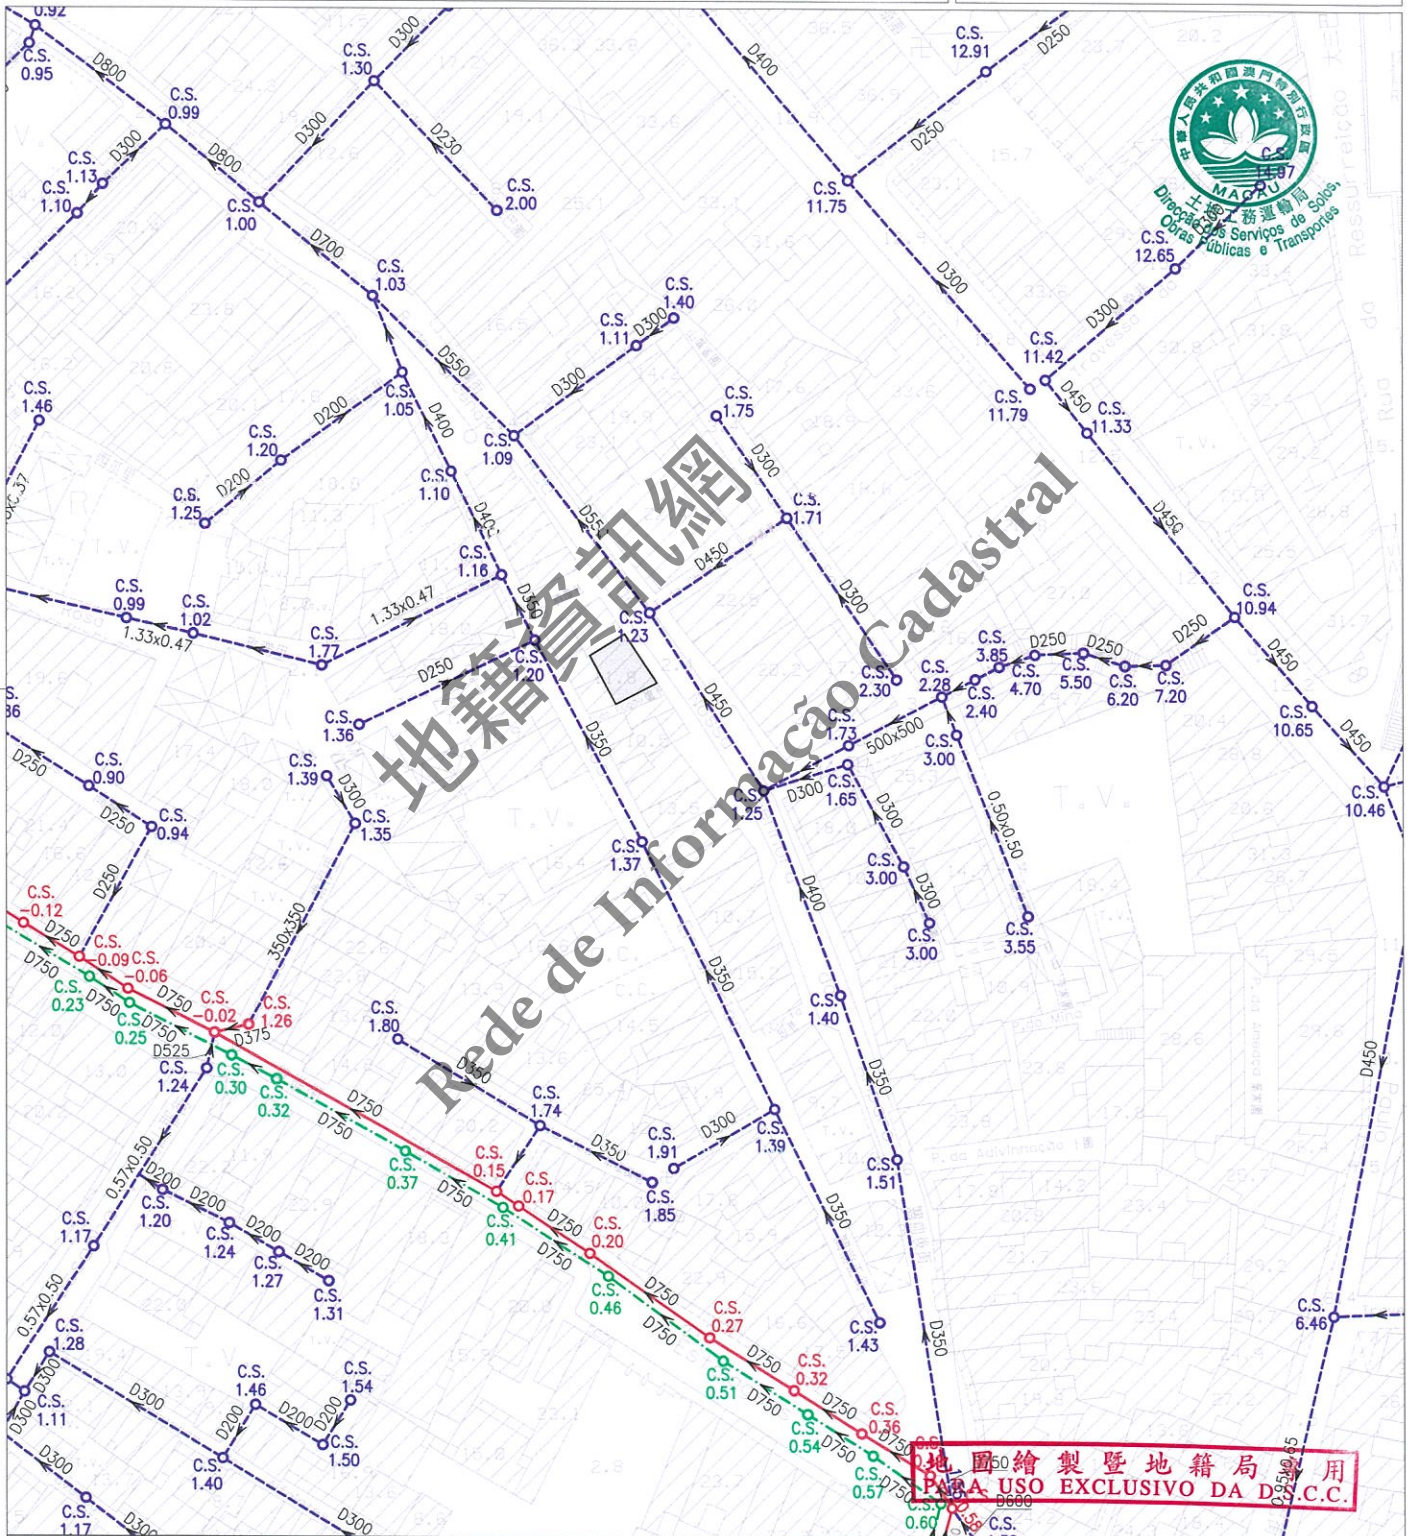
0.92
C.S.
0.95
D800
C.S.
0.99
D800
C.S.
1.13
D300
C.S.
1.10
C.S.
1.00
D300
C.S.
1.30
D300
D230
C.S.
2.00
D700
C.S.
1.03
D400
C.S.
11.75
D250
C.S.
12.91
D250
D300
C.S.
14.97
中華人民共和國澳門特別行政區
MACAU
土地工務運輸局
Direcção dos Serviços de Solos, Obras Públicas e Transportes
C.S.
12.65
D300
C.S.
11.42
C.S.
11.79
D450
C.S.
11.33
D450
C.S.
1.46
D200
C.S.
1.20
C.S.
1.05
D200
C.S.
1.25
D550
C.S.
1.09
D300
C.S.
1.11
D300
C.S.
1.40
C.S.
1.75
D300
C.S.
1.71
C.S.
1.10
D400
C.S.
1.16
D550
D450
C.S.
1.23
C.S.
0.99
C.S.
1.02
1.33x0.47
1.33x0.47
C.S.
1.77
D350
C.S.
1.20
D250
C.S.
1.36
D300
C.S.
2.30
C.S.
2.28
C.S.
3.85
D250
C.S.
4.70
D250
C.S.
5.50
C.S.
6.20
D250
C.S.
7.20
C.S.
10.94
D450
C.S.
10.65
D450
C.S.
10.46
C.S.
2.40
C.S.
1.73
500x500
C.S.
3.00
D450
D350
C.S.
1.25
D300
C.S.
1.65
D300
0.50x0.50
C.S.
0.90
D250
D250
C.S.
0.94
C.S.
1.39
D300
C.S.
1.35
C.S.
1.37
C.S.
3.00
D300
C.S.
3.00
C.S.
3.55
D250
D400
C.S.
-0.12
D750
C.S.
-0.09
C.S.
-0.06
D750
C.S.
0.23
D750
C.S.
0.25
D750
C.S.
-0.02
C.S.
1.26
D375
D525
350x350
C.S.
1.24
C.S.
0.30
C.S.
0.32
C.S.
1.80
D350
D350
C.S.
1.40
D350
C.S.
1.74
D750
D750
C.S.
0.37
C.S.
0.15
D750
C.S.
0.17
C.S.
0.41
D350
C.S.
1.91
D300
C.S.
1.39
C.S.
1.85
C.S.
1.51
D750
C.S.
0.20
D750
D750
C.S.
0.46
D750
D750
C.S.
0.27
D350
D450
0.57x0.50
D200
D200
C.S.
1.20
C.S.
1.17
C.S.
1.24
D200
C.S.
1.27
D200
C.S.
1.31
0.57x0.50
C.S.
1.28
D300
C.S.
1.11
D300
C.S.
1.46
D200
D200
C.S.
1.54
D200
C.S.
1.50
C.S.
1.40
D300
C.S.
1.17
D300
D300
C.S.
1.43
D350
D750
C.S.
0.51
D750
C.S.
0.32
D750
C.S.
0.54
D750
C.S.
0.36
C.S.
0.57
C.S.
0.60
D600
C.S.
6.46
0.95x0.65
T.V.
T.V.
地籍資訊網
Rede de Informação Cadastral
地圖繪製暨地籍局專用
PARA USO EXCLUSIVO DA D.C.C.